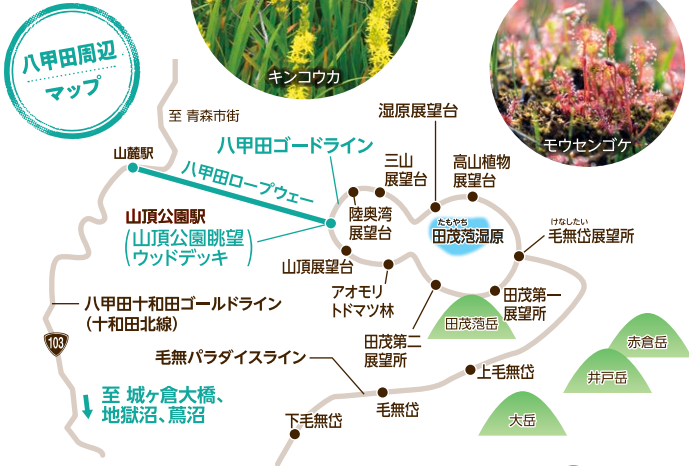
八甲田周辺
マップ

キンコウカ

モウセンゴケ

至 青森市街

湿原展望台

山麓駅

八甲田ゴードライン

三山
展望台

高山植物
展望台

八甲田ロープウェー

陸奥湾
展望台

たもやち
田茂苺湿原

けなしたい
毛無岱展望所

山頂公園駅
(山頂公園眺望
ウッドデッキ)

山頂展望台

アオモリ
トドマツ林

田茂第一
展望所

八甲田十和田ゴールドライン
(十和田北線)

田茂苺岳

103

田茂第二
展望所

赤倉岳

毛無パラダイスライン

上毛無岱

井戸岳

至 城ヶ倉大橋、
地獄沼、蔦沼

毛無岱

大岳

下毛無岱